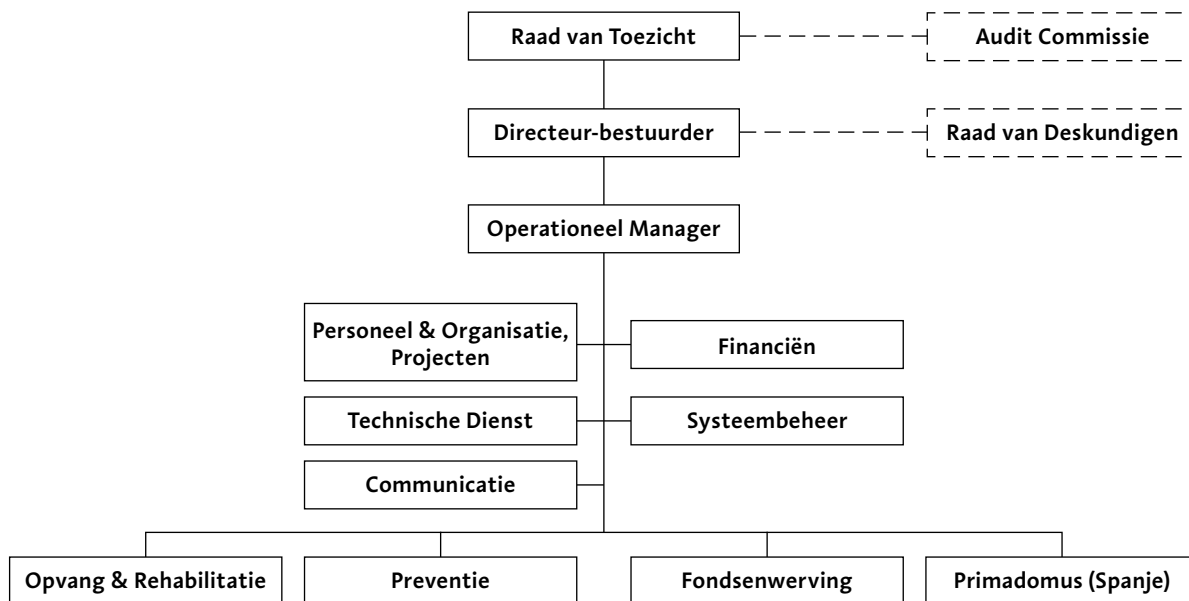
Raad van Toezicht

Audit Commissie

Directeur-bestuurder

Raad van Deskundigen

Operationeel Manager

Personeel & Organisatie, Projecten

Financiën

Technische Dienst

Systeembeheer

Communicatie

Opvang & Rehabilitatie

Preventie

Fondsenwerving

Primadomus (Spanje)